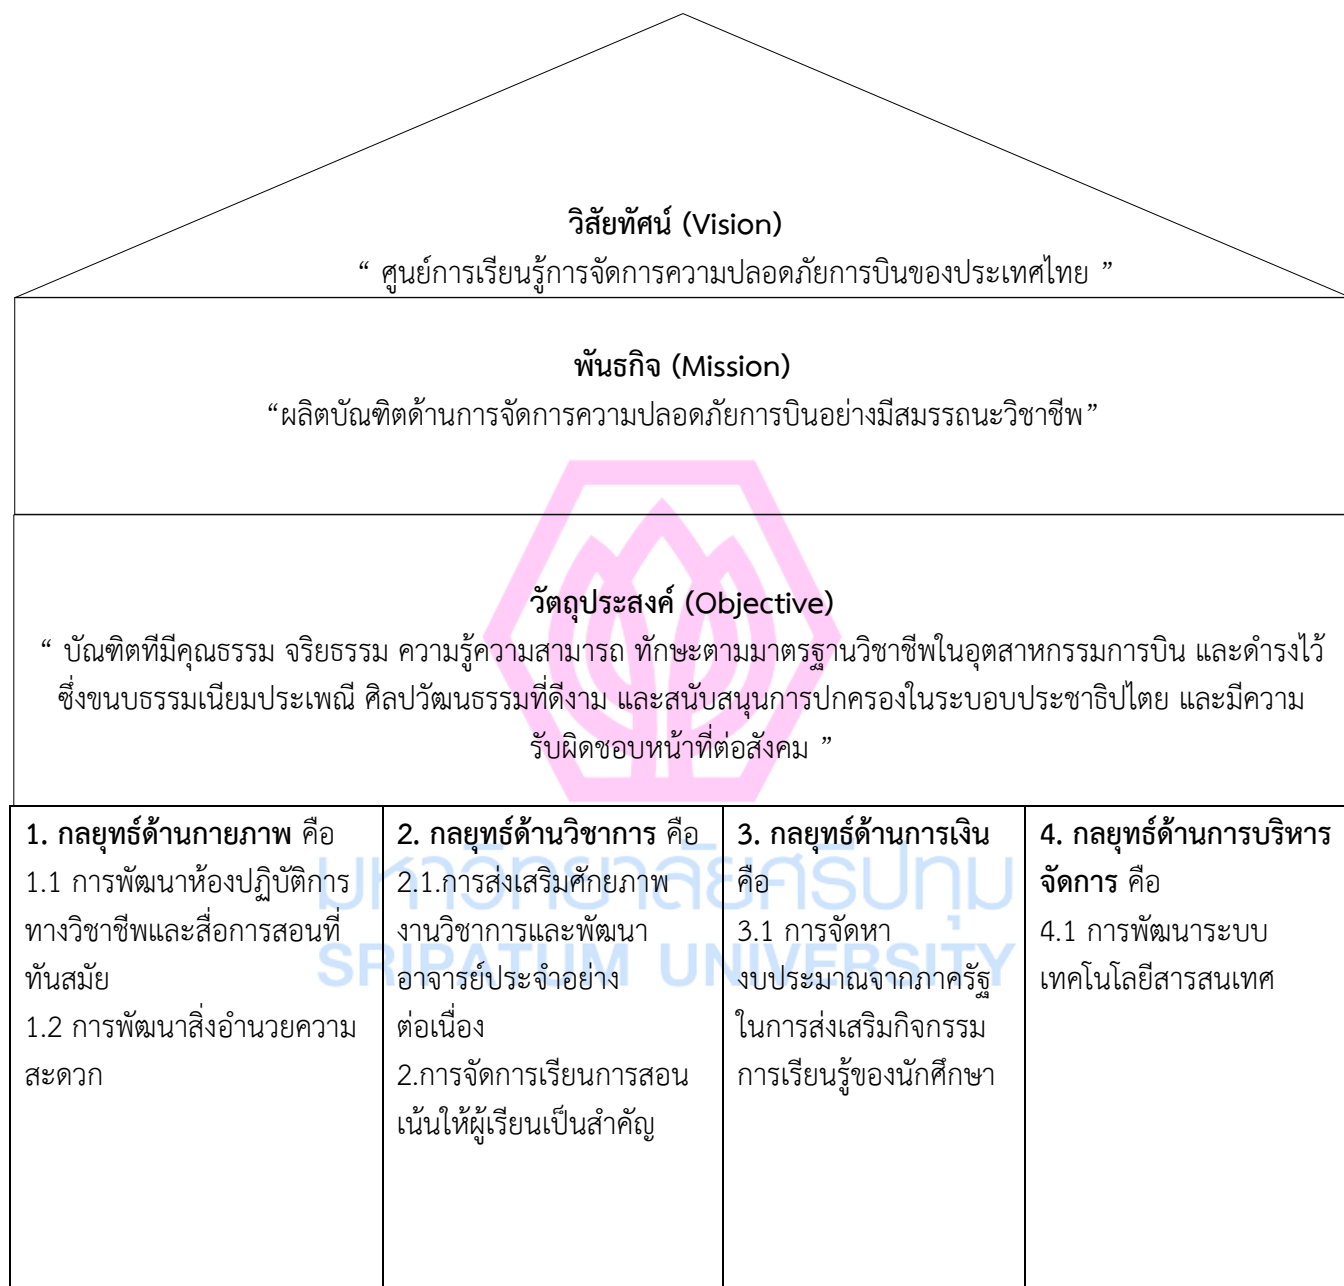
วิสัยทัศน์ (Vision)
“ ศูนย์การเรียนรู้การจัดการความปลอดภัยการบินของประเทศไทย ”

พันธกิจ (Mission)
“ผลิตบัณฑิตด้านการจัดการความปลอดภัยการบินอย่างมีสมรรถนะวิชาชีพ”

วัตถุประสงค์ (Objective)
“ บัณฑิตทีมีคุณธรรม จริยธรรม ความรู้ความสามารถ ทักษะตามมาตรฐานวิชาชีพในอุตสาหกรรมการบิน และดำรงไว้ซึ่งขนบธรรมเนียมประเพณี ศิลปวัฒนธรรมที่ดีงาม และสนับสนุนการปกครองในระบอบประชาธิปไตย และมีความรับผิดชอบหน้าที่ต่อสังคม ”

| 1. กลยุทธ์ด้านกายภาพ คือ 1.1 การพัฒนาห้องปฏิบัติการทางวิชาชีพและสื่อการสอนที่ทันสมัย 1.2 การพัฒนาสิ่งอำนวยความสะดวก | 2. กลยุทธ์ด้านวิชาการ คือ 2.1.การส่งเสริมศักยภาพงานวิชาการและพัฒนาอาจารย์ประจำอย่างต่อเนื่อง 2.การจัดการเรียนการสอนเน้นให้ผู้เรียนเป็นสำคัญ | 3. กลยุทธ์ด้านการเงิน คือ 3.1 การจัดหางบประมาณจากภาครัฐในการส่งเสริมกิจกรรมการเรียนรู้ของนักศึกษา | 4. กลยุทธ์ด้านการบริหารจัดการ คือ 4.1 การพัฒนาระบบเทคโนโลยีสารสนเทศ |
|---|---|---|---|

มหาวิทยาลัยศรีปทุม
SRIPATUM UNIVERSITY